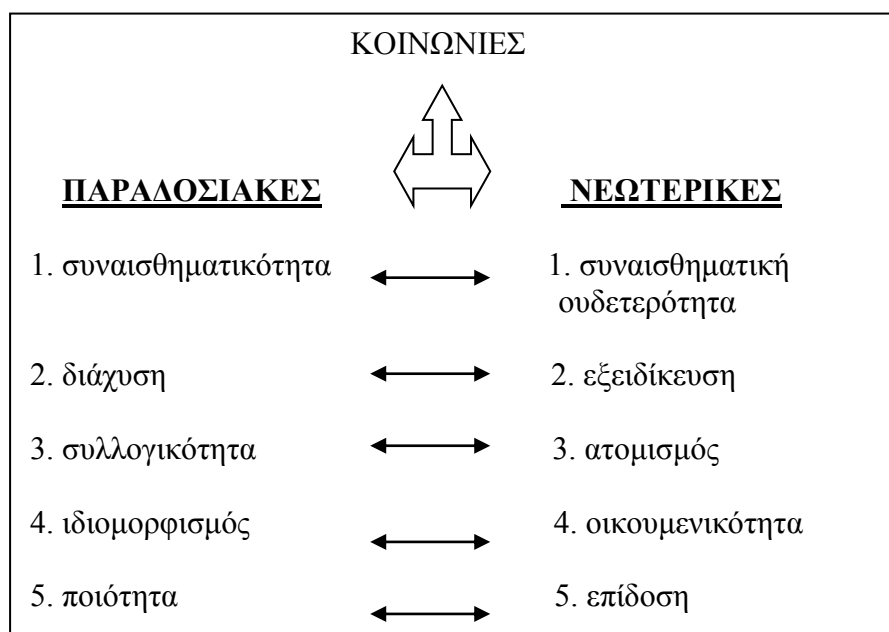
ΚΟΙΝΩΝΙΕΣ

**ΠΑΡΑΔΟΣΙΑΚΕΣ** **ΝΕΩΤΕΡΙΚΕΣ**

| ΠΑΡΑΔΟΣΙΑΚΕΣ | ΝΕΩΤΕΡΙΚΕΣ |
|---|---|
| 1. συναισθηματικότητα | 1. συναισθηματική ουδετερότητα |
| 2. διάχυση | 2. εξειδίκευση |
| 3. συλλογικότητα | 3. ατομισμός |
| 4. ιδιομορφισμός | 4. οικουμενικότητα |
| 5. ποιότητα | 5. επίδοση |